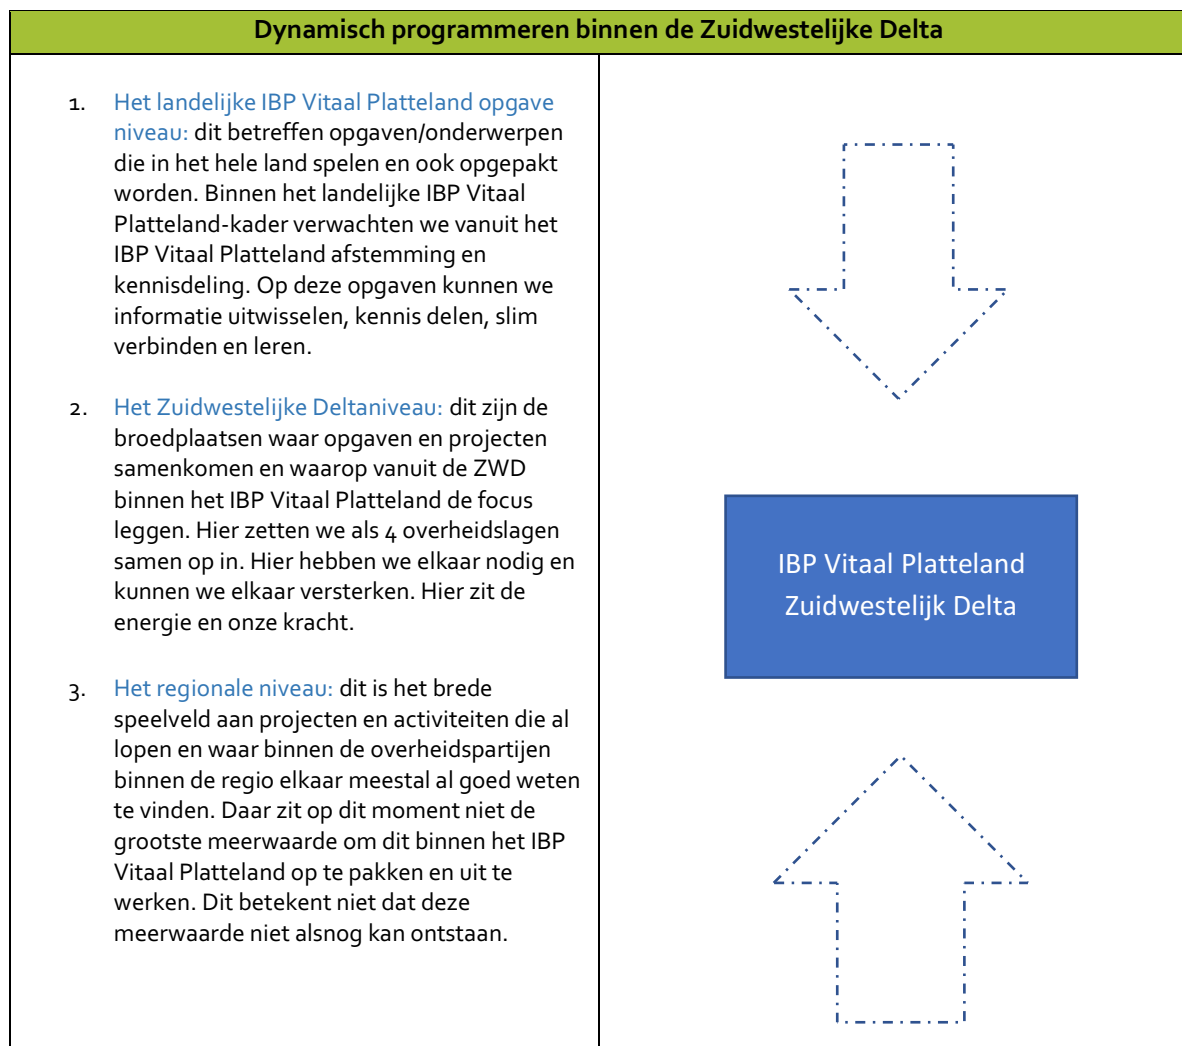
Dynamisch programmeren binnen de Zuidwestelijke Delta

1. Het landelijke IBP Vitaal Platteland opgave niveau: dit betreffen opgaven/onderwerpen die in het hele land spelen en ook opgepakt worden. Binnen het landelijke IBP Vitaal Platteland-kader verwachten we vanuit het IBP Vitaal Platteland afstemming en kennisdeling. Op deze opgaven kunnen we informatie uitwisselen, kennis delen, slim verbinden en leren.

2. Het Zuidwestelijke Deltaniveau: dit zijn de broedplaatsen waar opgaven en projecten samenkomen en waarop vanuit de ZWD binnen het IBP Vitaal Platteland de focus leggen. Hier zetten we als 4 overheidslagen samen op in. Hier hebben we elkaar nodig en kunnen we elkaar versterken. Hier zit de energie en onze kracht.

3. Het regionale niveau: dit is het brede speelveld aan projecten en activiteiten die al lopen en waar binnen de overheidspartijen binnen de regio elkaar meestal al goed weten te vinden. Daar zit op dit moment niet de grootste meerwaarde om dit binnen het IBP Vitaal Platteland op te pakken en uit te werken. Dit betekent niet dat deze meerwaarde niet alsnog kan ontstaan.

IBP Vitaal Platteland Zuidwestelijk Delta